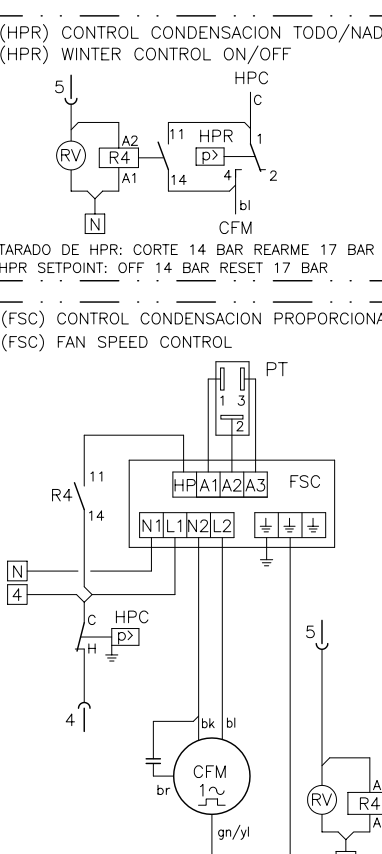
(HPR) CONTROL CONDENSACION TODO/NAD
(HPR) WINTER CONTROL ON/OFF

5
HPC
C
RV
A2
R4
A1
11
HPR
p>
1
2
14
4
bl
N
CFM

TARADO DE HPR: CORTE 14 BAR REARME 17 BAR
HPR SETPOINT: OFF 14 BAR RESET 17 BAR

(FSC) CONTROL CONDENSACION PROPORCIONA
(FSC) FAN SPEED CONTROL

PT
1 3
2
11
HP A1 A2 A3
FSC
R4
14
N1 L1 N2 L2
N
4
C
HPC
p>
H
5
4
bk
bl
CFM
1~
br
RV
A
R4
A
gn/yl